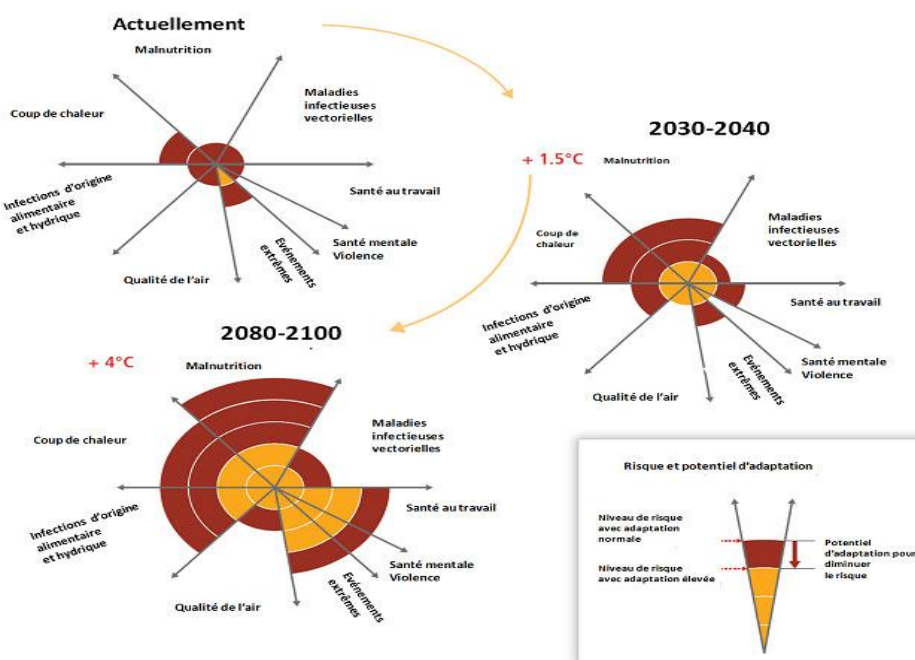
Actuellement

Malnutrition

Maladies infectieuses vectorielles

Coup de chaleur

Infections d'origine alimentaire et hydrique

Santé au travail

Santé mentale Violence

Evénements extrêmes

Qualité de l'air

2030-2040

+ 1.5°C

Malnutrition

Coup de chaleur

Maladies infectieuses vectorielles

Santé au travail

Infections d'origine alimentaire et hydrique

Santé mentale Violence

Evénements extrêmes

Qualité de l'air

2080-2100

+ 4°C

Malnutrition

Coup de chaleur

Maladies infectieuses vectorielles

Santé au travail

Infections d'origine alimentaire et hydrique

Santé mentale Violence

Evénements extrêmes

Qualité de l'air

Risque et potentiel d'adaptation

Niveau de risque avec adaptation normale

Niveau de risque avec adaptation élevée

Potentiel d'adaptation pour diminuer le risque